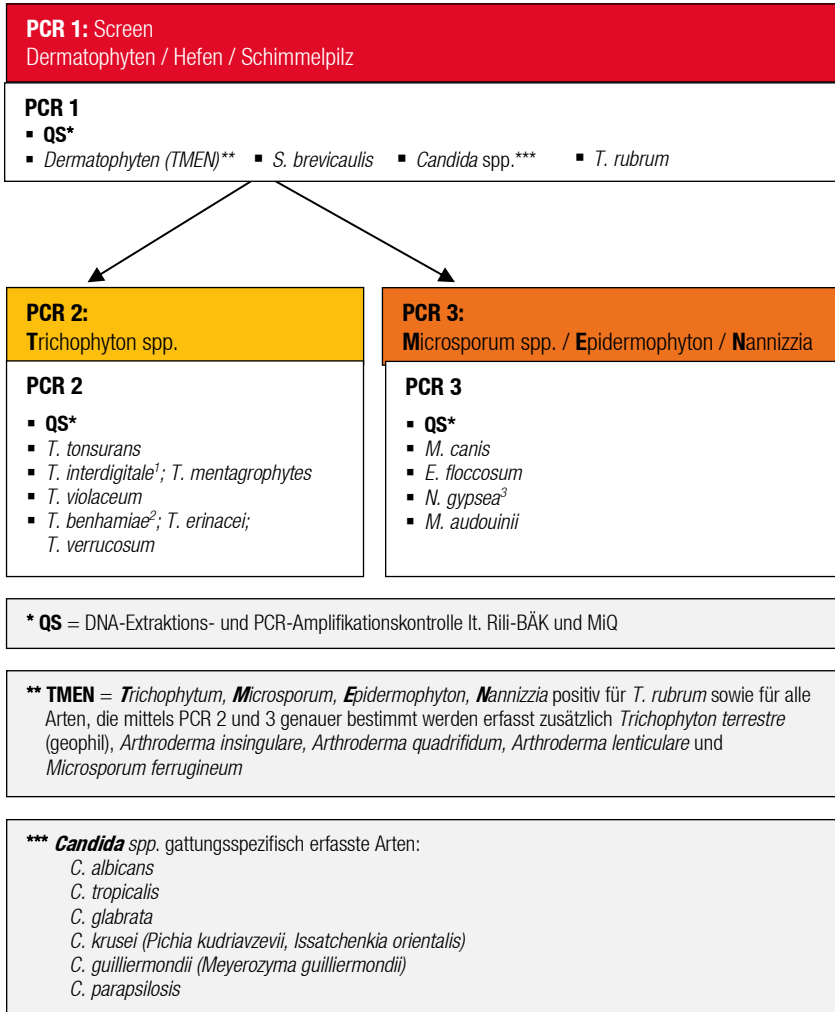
**PCR 1:** Screen
Dermatophyten / Hefen / Schimmelpilz

**PCR 1**
- **QS***
- *Dermatophyten (TMEN)*** ▪ *S. brevicaulis* ▪ *Candida* spp.*** ▪ *T. rubrum*

**PCR 2:**
**T**richophyton spp.

**PCR 2**
- **QS***
- *T. tonsurans*
- *T. interdigitale$^1$; T. mentagrophytes*
- *T. violaceum*
- *T. benhamiae$^2$; T. erinacei; T. verrucosum*

**PCR 3:**
**M**icrosporum spp. / **E**pidermophyton / **N**annizzia

**PCR 3**
- **QS***
- *M. canis*
- *E. floccosum*
- *N. gypsea$^3$*
- *M. audouinii*

**\* QS** = DNA-Extraktions- und PCR-Amplifikationskontrolle lt. Rili-BÄK und MiQ

**\*\* TMEN** = ***T****richophytum,* ***M****icrosporum,* ***E****pidermophyton,* ***N****annizzia* positiv für *T. rubrum* sowie für alle Arten, die mittels PCR 2 und 3 genauer bestimmt werden erfasst zusätzlich *Trichophyton terrestre* (geophil), *Arthroderma insingulare, Arthroderma quadrifidum, Arthroderma lenticulare* und *Microsporum ferrugineum*

**\*\*\* *Candida*** *spp.* gattungsspezifisch erfasste Arten:
*C. albicans*
*C. tropicalis*
*C. glabrata*
*C. krusei (Pichia kudriavzevii, Issatchenkia orientalis)*
*C. guilliermondii (Meyerozyma guilliermondii)*
*C. parapsilosis*